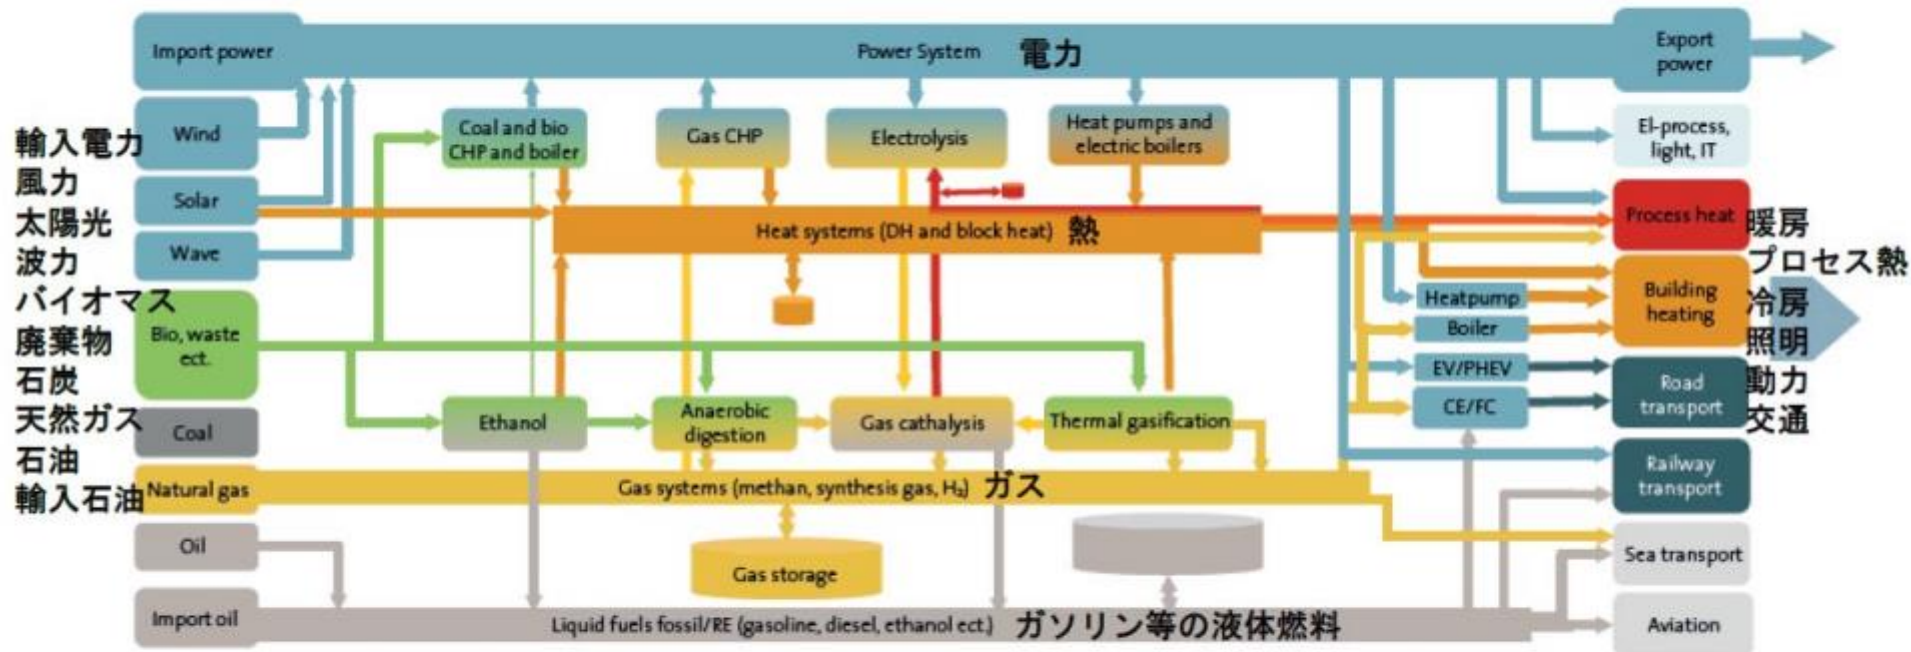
Import power

Power System 電力

Export power

輸入電力
風力
太陽光
波力
バイオマス
廃棄物
石炭
天然ガス
石油
輸入石油

Wind

Solar

Wave

Bio, waste ect.

Coal

Natural gas

Oil

Import oil

Coal and bio CHP and boiler

Gas CHP

Electrolysis

Heat pumps and electric boilers

Heat systems (DH and block heat) 熱

Ethanol

Anaerobic digestion

Gas cathalysis

Thermal gasification

Gas systems (methan, synthesis gas, $H_2$) ガス

Gas storage

Liquid fuels fossil/RE (gasoline, diesel, ethanol ect.) ガソリン等の液体燃料

El-process, light, IT

Process heat

Heatpump

Boiler

Building heating

EV/PHEV

CE/FC

Road transport

Railway transport

Sea transport

Aviation

暖房
プロセス熱
冷房
照明
動力
交通